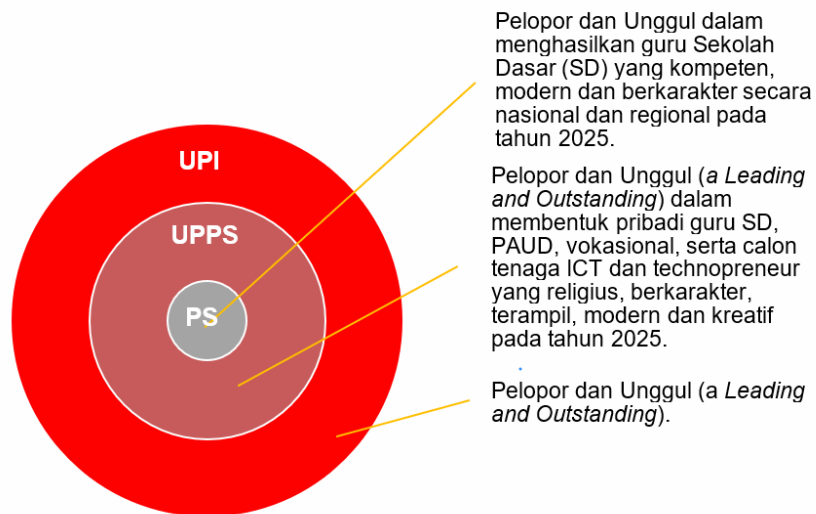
UPI

UPPS

PS

Pelopor dan Unggul dalam menghasilkan guru Sekolah Dasar (SD) yang kompeten, modern dan berkarakter secara nasional dan regional pada tahun 2025.

Pelopor dan Unggul (*a Leading and Outstanding*) dalam membentuk pribadi guru SD, PAUD, vokasional, serta calon tenaga ICT dan technopreneur yang religius, berkarakter, terampil, modern dan kreatif pada tahun 2025.

Pelopor dan Unggul (a *Leading and Outstanding*).